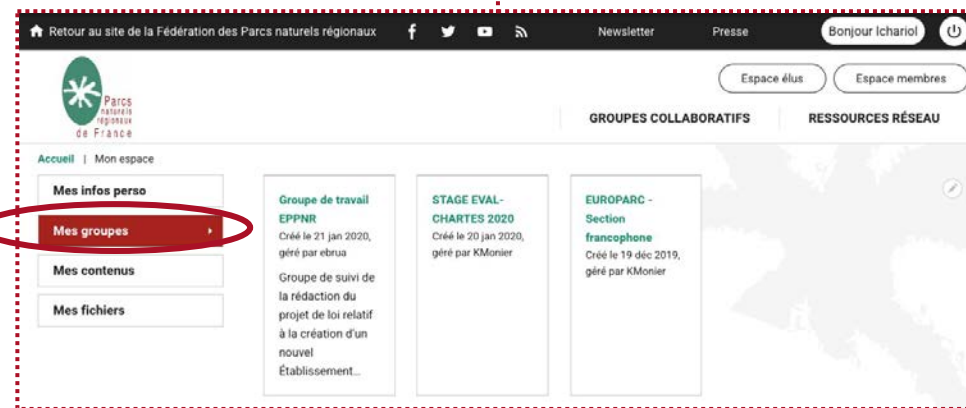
Retour au site de la Fédération des Parcs naturels régionaux

Newsletter

Presse

Bonjour Ichariol

Espace élus

Espace membres

Parcs naturels régionaux de France

GROUPES COLLABORATIFS

RESSOURCES RÉSEAU

Accueil | Mon espace

Mes infos perso

Mes groupes

Mes contenus

Mes fichiers

Groupe de travail EPPNR
Créé le 21 jan 2020, géré par ebrua
Groupe de suivi de la rédaction du projet de loi relatif à la création d'un nouvel Établissement...

STAGE EVAL-CHARTES 2020
Créé le 20 jan 2020, géré par KMonier

EUROPARC - Section francophone
Créé le 19 déc 2019, géré par KMonier